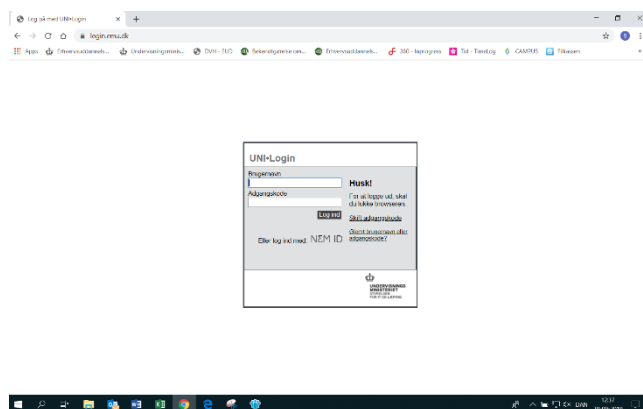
Log på med UNI•Login
login.emu.dk
Apps Erhvervsuddannels... Undervisningsminis... DVH - TUC Bekendtgørelse om... Erhvervsuddannels... 360 - Isiprogress Tid - Timelog CAMPUS Filbasen

UNI•Login
Brugernavn
Adgangskode
Log ind
Eller log ind med: NEM ID
Husk!
For at logge ud, skal du lukke browseren.
Skift adgangskode
Glemt brugernavn eller adgangskode?
UNDERVISNINGSMINISTERIET STYRELSEN FOR IT OG LÆRING

DAN 12:37
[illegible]